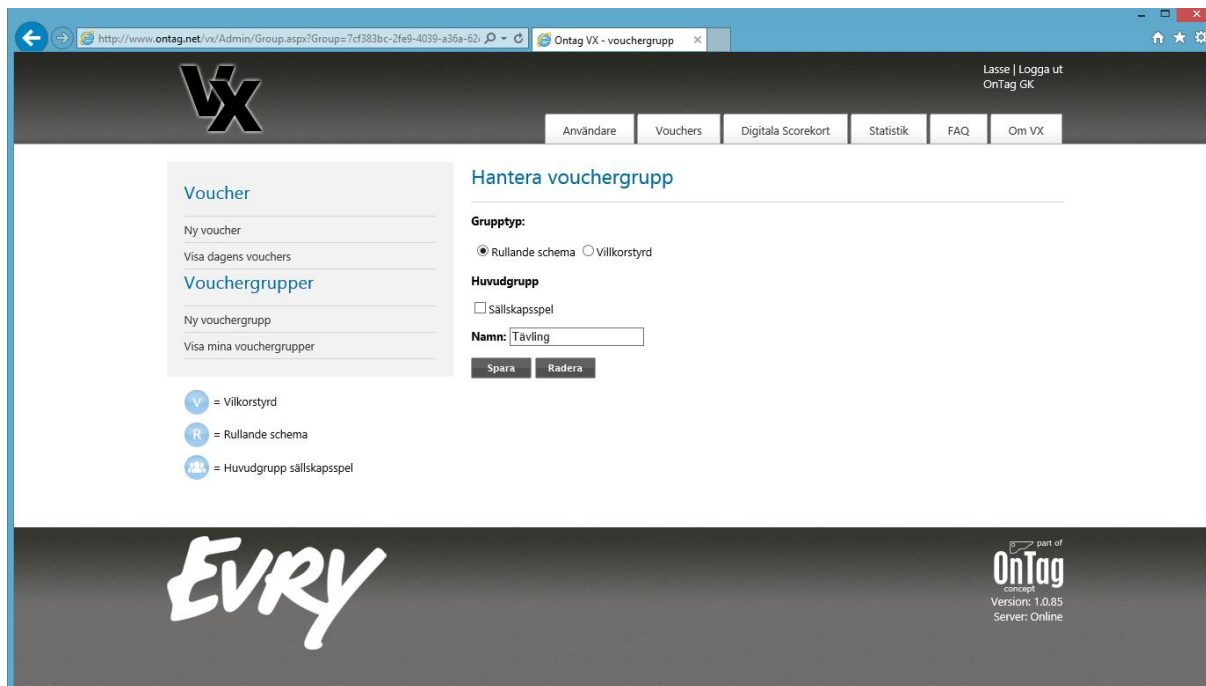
http://www.ontag.net/vx/Admin/Group.aspx?Group=7cf383bc-2fe9-4039-a36a-62

Ontag VX - vouchergrupp ×

VX

Lasse | Logga ut
OnTag GK

Användare | Vouchers | Digitala Scorekort | Statistik | FAQ | Om VX

Voucher

Ny voucher

Visa dagens vouchers

Vouchergrupper

Ny vouchergrupp

Visa mina vouchergrupper

V = Vilkorstyrd

R = Rullande schema

= Huvudgrupp sällskapsspel

Hantera vouchergrupp

Grupptyp:

Rullande schema Villkorstyrd

Huvudgrupp

Sällskapsspel

Namn: Tävling

Spara Radera

EVRY

part of
OnTag
concept
Version: 1.0.85
Server: Online